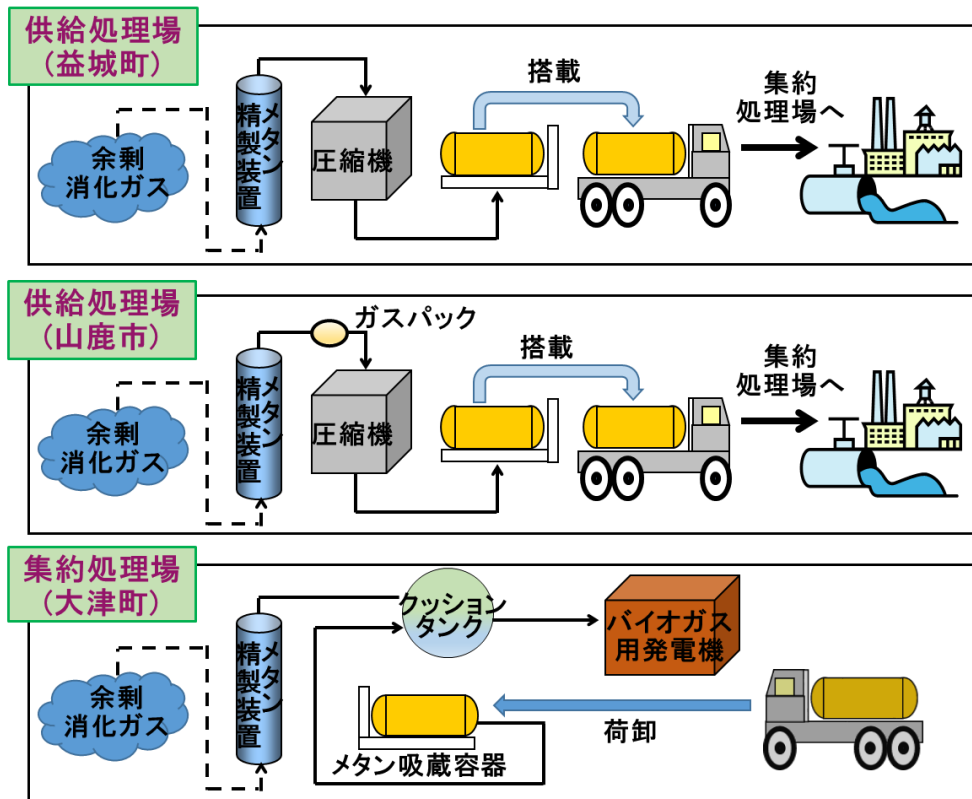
供給処理場
（益城町）

余剰
消化ガス

メタン
精製装置

圧縮機

搭載

集約
処理場へ

供給処理場
（山鹿市）

ガスパック

余剰
消化ガス

メタン
精製装置

圧縮機

搭載

集約
処理場へ

集約処理場
（大津町）

余剰
消化ガス

メタン
精製装置

クッション
タンク

バイオガス
用発電機

荷卸

メタン吸蔵容器